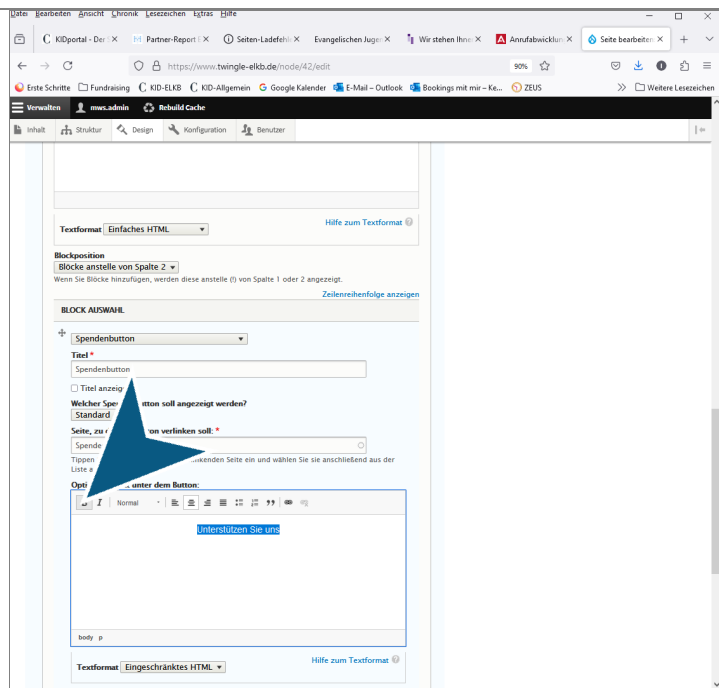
Datei Bearbeiten Ansicht Chronik Lesezeichen Extras Hilfe

KIDportal - Der | Partner-Report | Seiten-Ladefehl | Evangelischen Juge | Wir stehen Ihnen | Annufabwicklun | Seite bearbeiten

https://www.twingle-elkb.de/node/42/edit

90%

Erste Schritte | Fundraising | KID-ELKB | KID-Allgemein | Google Kalender | E-Mail – Outlook | Bookings mit mir – Ke... | ZEUS | Weitere Lesezeichen

Verwalten | mws.admin | Rebuild Cache

Inhalt | Struktur | Design | Konfiguration | Benutzer

Textformat Einfaches HTML

Hilfe zum Textformat

Blockposition
Blöcke anstelle von Spalte 2
Wenn Sie Blöcke hinzufügen, werden diese anstelle (!) von Spalte 1 oder 2 angezeigt.

Zeilenreihenfolge anzeigen

BLOCK AUSWAHL

Spendenbutton

Titel *
Spendenbutton

Titel anzeig

Welcher Spe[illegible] button soll angezeigt werden?
Standard

Seite, zu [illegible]on verlinken soll: *
Spende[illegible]

Tippen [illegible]linkenden Seite ein und wählen Sie sie anschließend aus der Liste a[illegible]

Opti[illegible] unter dem Button:

Normal

Unterstützen Sie uns

body p

Textformat Eingeschränktes HTML

Hilfe zum Textformat